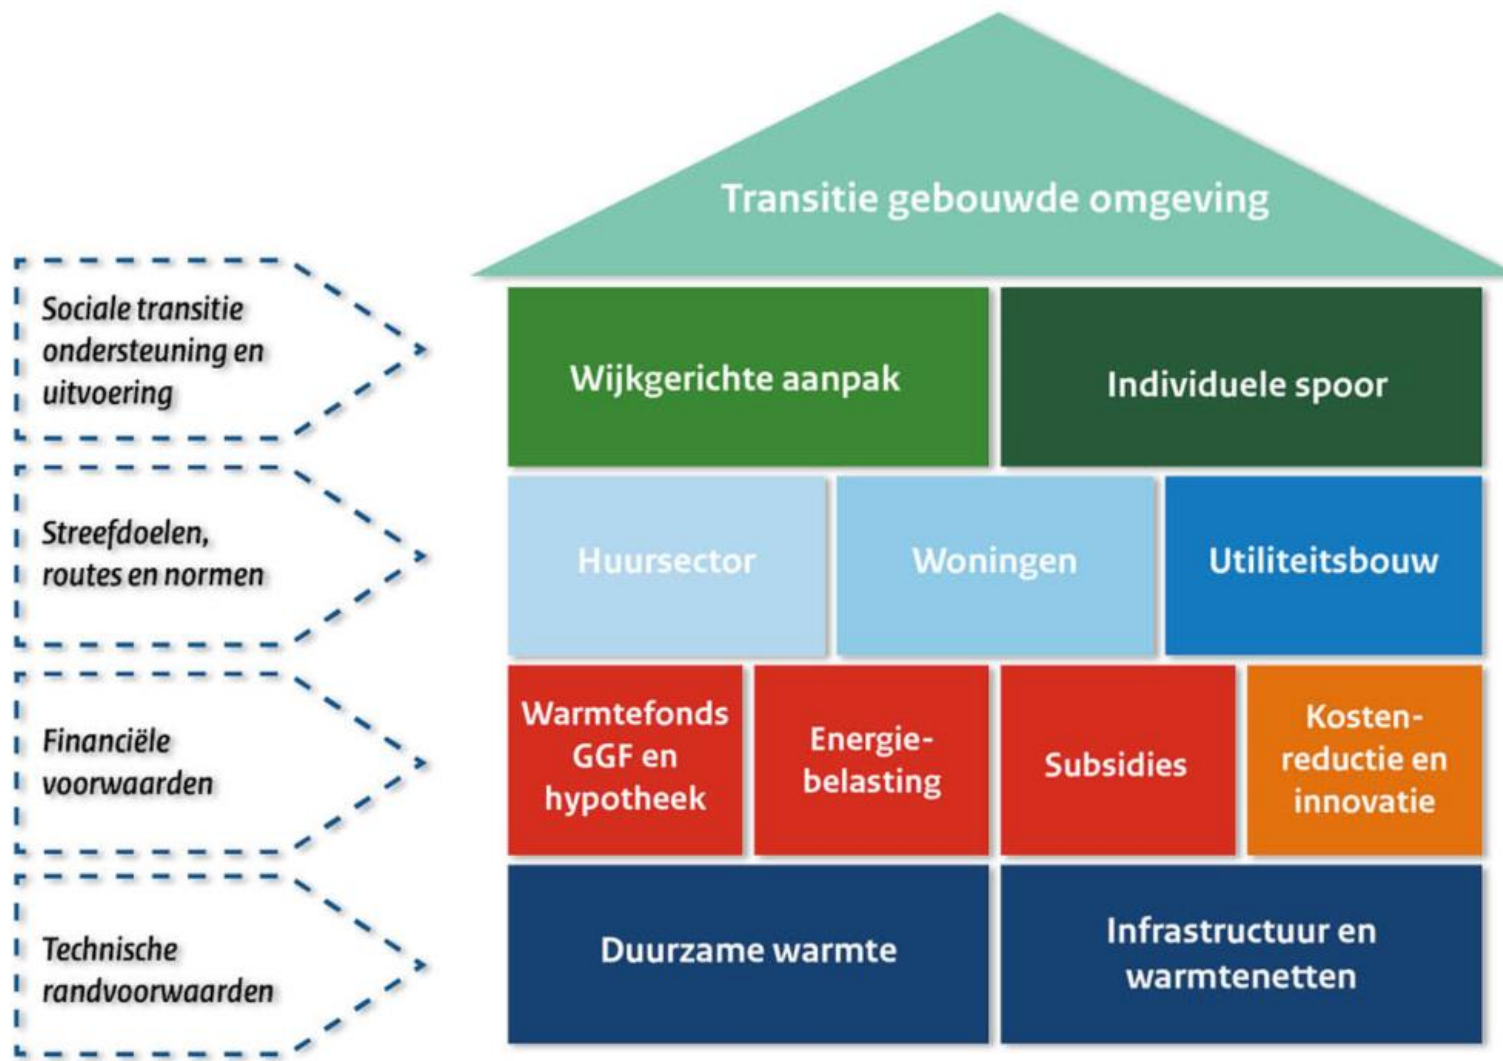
Transitie gebouwde omgeving

Sociale transitie ondersteuning en uitvoering

Wijkgerichte aanpak

Individuele spoor

Streefdoelen, routes en normen

Huursector

Woningen

Utiliteitsbouw

Financiële voorwaarden

Warmtefonds GGF en hypotheek

Energiebelasting

Subsidies

Kostenreductie en innovatie

Technische randvoorwaarden

Duurzame warmte

Infrastructuur en warmtenetten